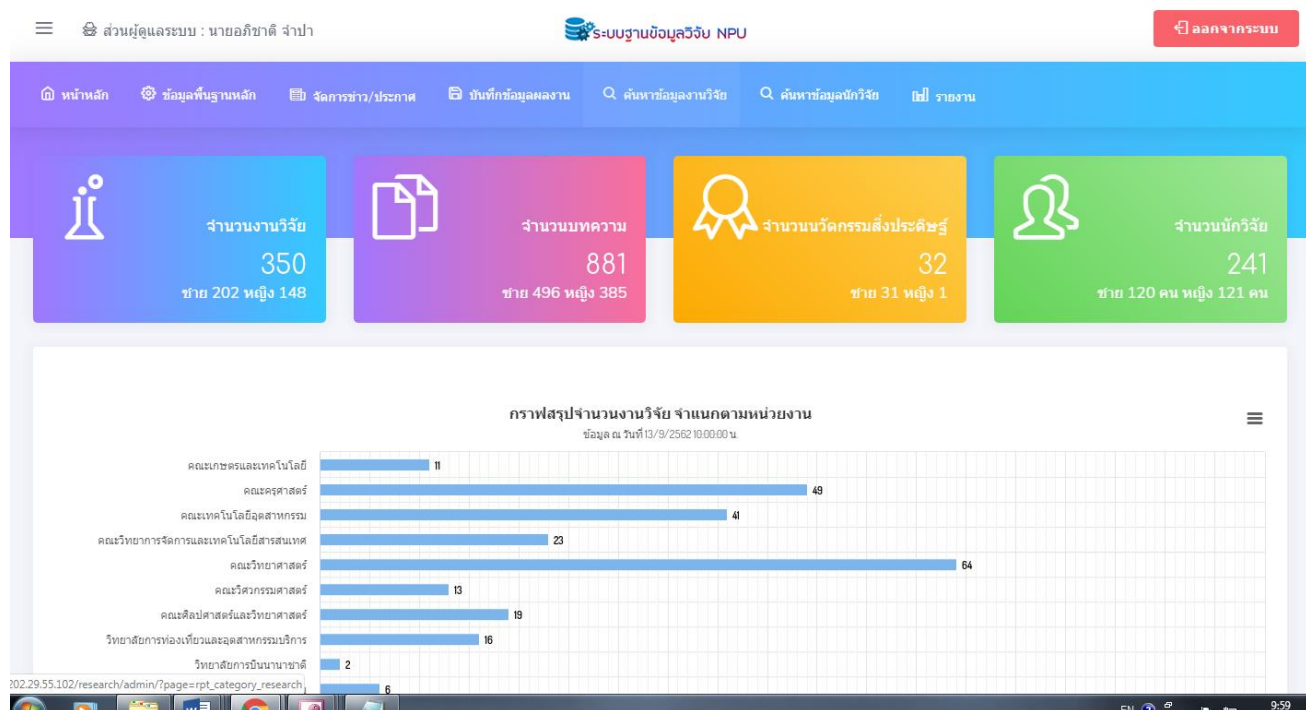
ส่วนผู้ดูแลระบบ : นายอภิชาติ จำปา

ระบบฐานข้อมูลวิจัย NPU

ออกจากระบบ

หน้าหลัก ข้อมูลพื้นฐานหลัก จัดการข่าว/ประกาศ บันทึกข้อมูลผลงาน ค้นหาข้อมูลงานวิจัย ค้นหาข้อมูลนักวิจัย รายงาน

จำนวนงานวิจัย
350
ชาย 202 หญิง 148

จำนวนบทความ
881
ชาย 496 หญิง 385

จำนวนนวัตกรรมสิ่งประดิษฐ์
32
ชาย 31 หญิง 1

จำนวนนักวิจัย
241
ชาย 120 คน หญิง 121 คน

กราฟสรุปจำนวนงานวิจัย จำแนกตามหน่วยงาน
ข้อมูล ณ วันที่ 13/9/2562 10:00:00 น.

| หน่วยงาน | จำนวน |
|---|---|
| คณะเกษตรและเทคโนโลยี | 11 |
| คณะครุศาสตร์ | 49 |
| คณะเทคโนโลยีอุตสาหกรรม | 41 |
| คณะวิทยาการจัดการและเทคโนโลยีสารสนเทศ | 23 |
| คณะวิทยาศาสตร์ | 64 |
| คณะวิศวกรรมศาสตร์ | 13 |
| คณะศิลปศาสตร์และวิทยาศาสตร์ | 19 |
| วิทยาลัยการท่องเที่ยวและอุตสาหกรรมบริการ | 16 |
| วิทยาลัยการบินนานาชาติ | 2 |
| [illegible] | 6 |

202.29.55.102/research/admin/?page=rpt_category_research

EN 9:59